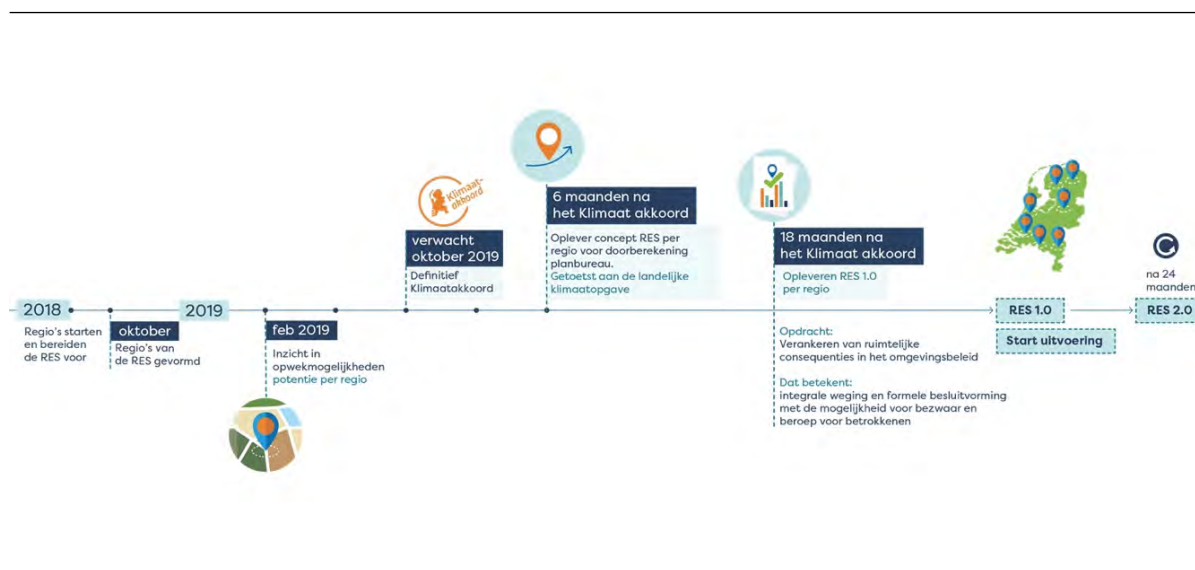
2018

Regio's starten en bereiden de RES voor

oktober

Regio's van de RES gevormd

2019

feb 2019

Inzicht in opwekmogelijkheden potentie per regio

Klimaat-akkoord

verwacht oktober 2019

Definitief Klimaatakkoord

6 maanden na het Klimaat akkoord

Oplever concept RES per regio voor doorberekening planbureau.

Getoetst aan de landelijke klimaatopgave

18 maanden na het Klimaat akkoord

Opleveren RES 1.0 per regio

Opdracht:

Verankeren van ruimtelijke consequenties in het omgevingsbeleid

Dat betekent:

integrale weging en formele besluitvorming met de mogelijkheid voor bezwaar en beroep voor betrokkenen

RES 1.0

Start uitvoering

na 24 maanden

RES 2.0